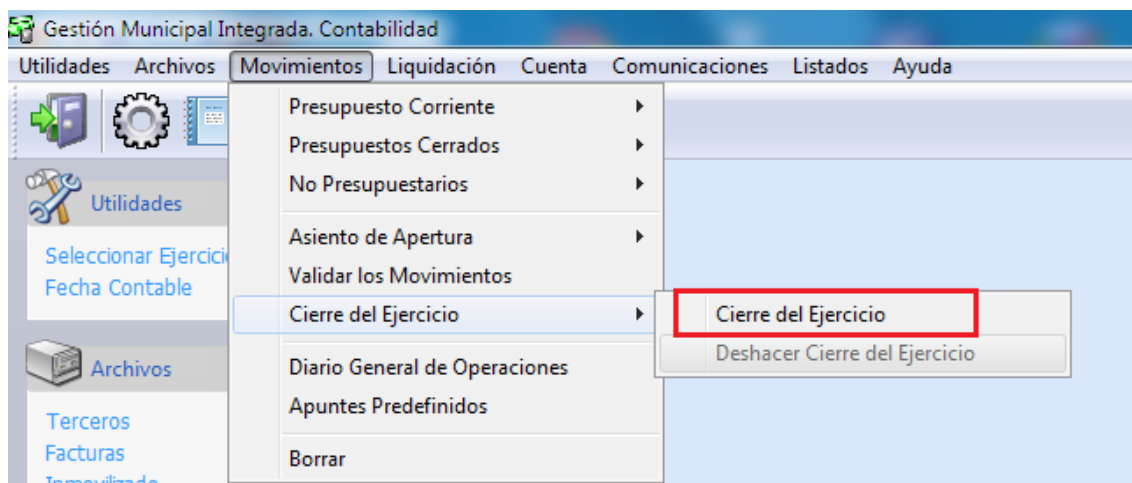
Gestión Municipal Integrada. Contabilidad

Utilidades Archivos Movimientos Liquidación Cuenta Comunicaciones Listados Ayuda

Presupuesto Corriente
Presupuestos Cerrados
No Presupuestarios
Asiento de Apertura
Validar los Movimientos
Cierre del Ejercicio
Diario General de Operaciones
Apuntes Predefinidos
Borrar

Cierre del Ejercicio
Deshacer Cierre del Ejercicio

Utilidades
Seleccionar Ejercici
Fecha Contable

Archivos
Terceros
Facturas
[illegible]